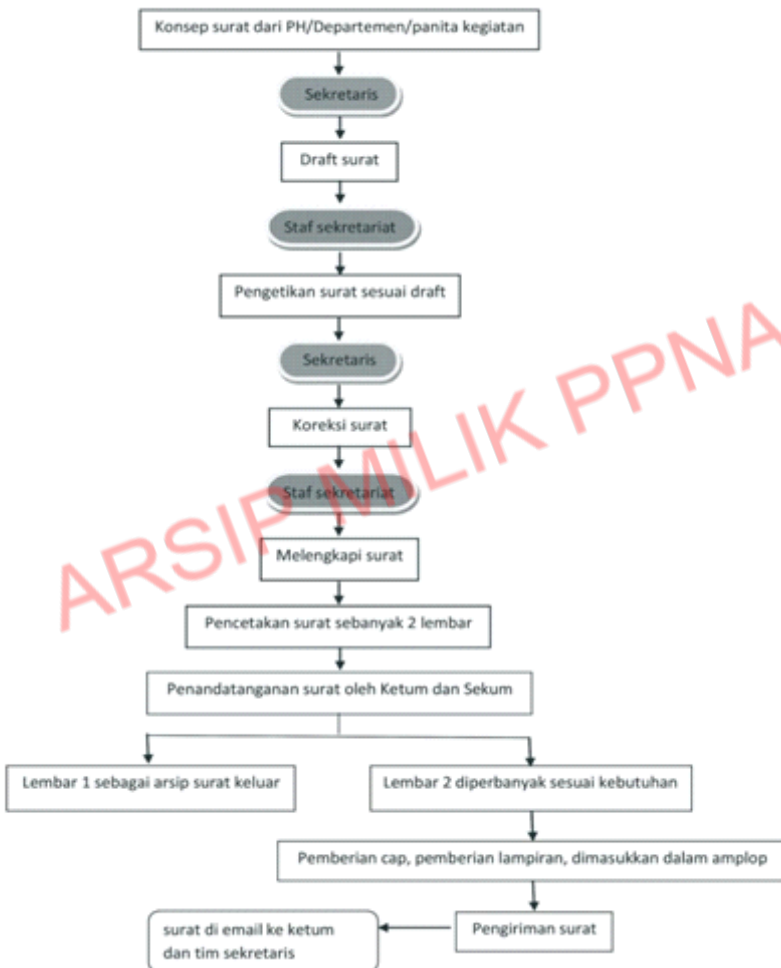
Konsep surat dari PH/Departemen/panita kegiatan

Sekretaris

Draft surat

Staf sekretariat

Pengetikan surat sesuai draft

Sekretaris

Koreksi surat

Staf sekretariat

Melengkapi surat

Pencetakan surat sebanyak 2 lembar

Penandatanganan surat oleh Ketum dan Sekum

Lembar 1 sebagai arsip surat keluar

Lembar 2 diperbanyak sesuai kebutuhan

Pemberian cap, pemberian lampiran, dimasukkan dalam amplop

Pengiriman surat

surat di email ke ketum dan tim sekretaris

ARSIP MILIK PPNA